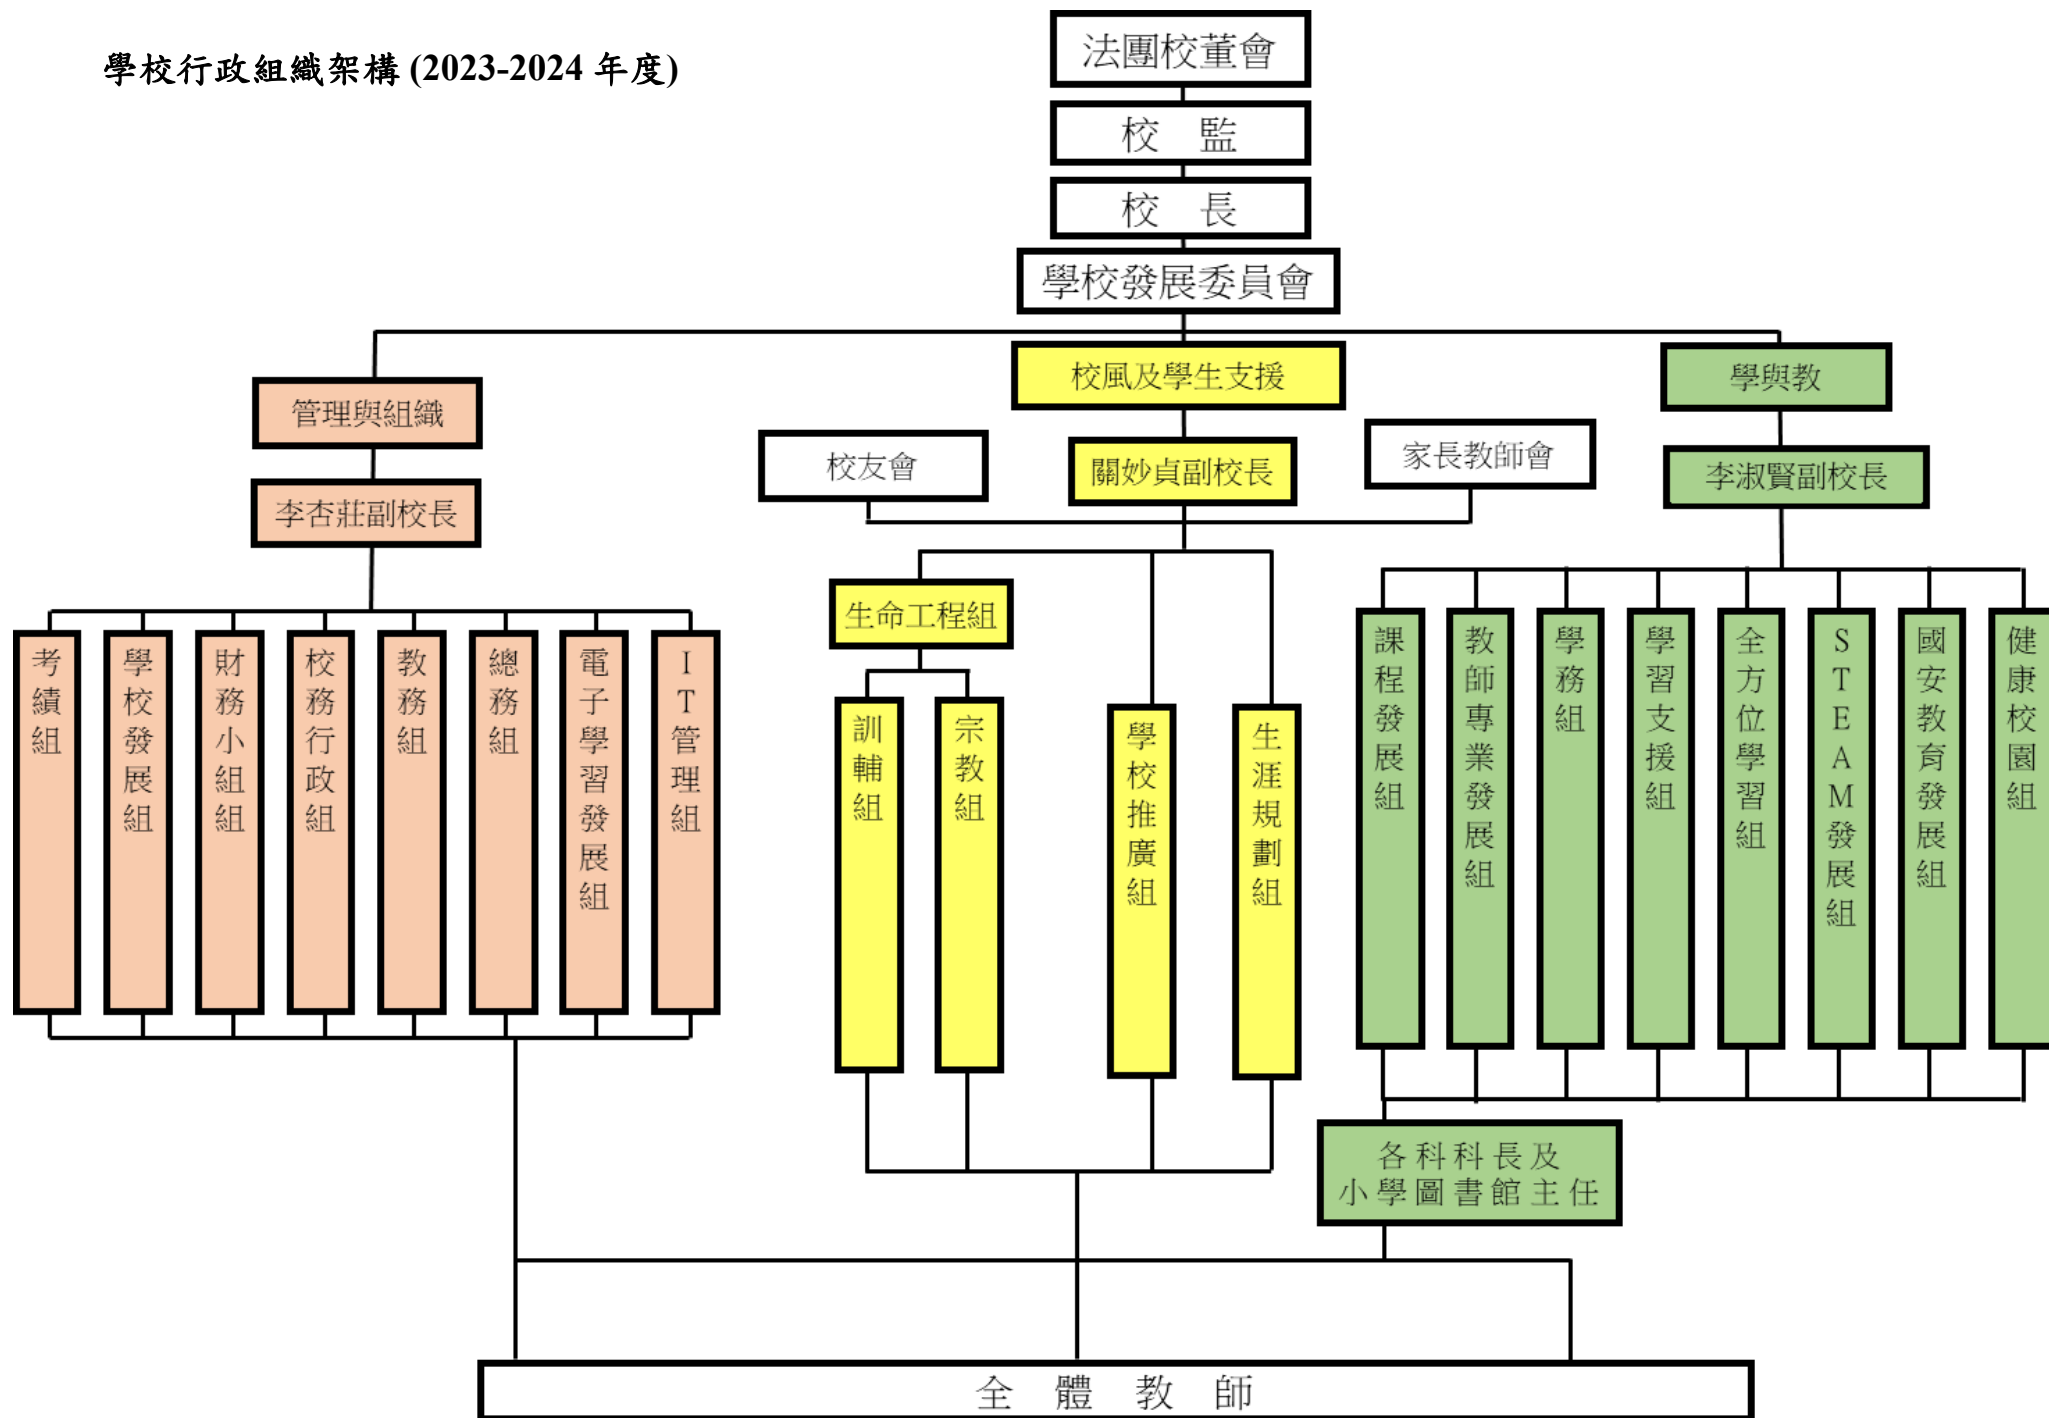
學校行政組織架構 (2023-2024 年度)

法團校董會

校 監

校 長

學校發展委員會

管理與組織

李杏莊副校長

考績組

學校發展組

財務小組組

校務行政組

教務組

總務組

電子學習發展組

IT管理組

校風及學生支援

校友會

關妙貞副校長

家長教師會

生命工程組

訓輔組

宗教組

學校推廣組

生涯規劃組

學與教

李淑賢副校長

課程發展組

教師專業發展組

學務組

學習支援組

全方位學習組

STEAM發展組

國安教育發展組

健康校園組

各科科長及小學圖書館主任

全 體 教 師